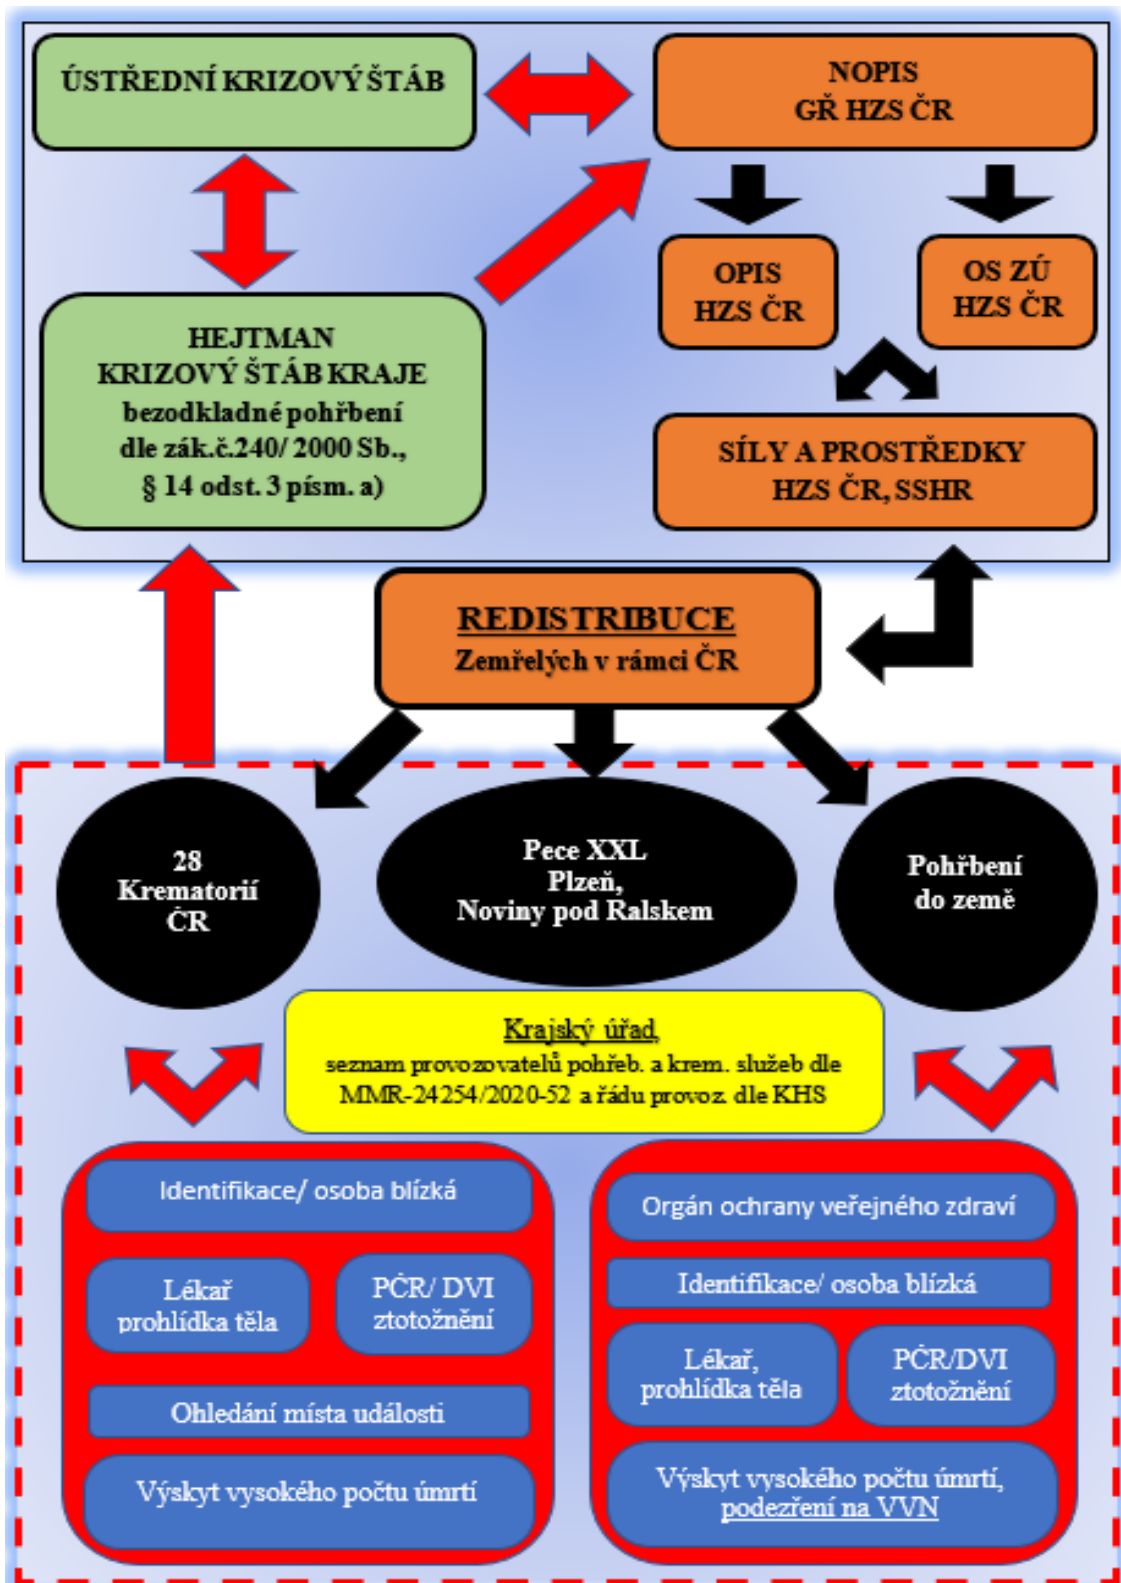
ÚSTŘEDNÍ KRIZOVÝ ŠTÁB

NOPIS
GŘ HZS ČR

OPIS
HZS ČR

OS ZÚ
HZS ČR

HEJTMAN
KRIZOVÝ ŠTÁB KRAJE
bezodkladné pohřbení
dle zák.č.240/ 2000 Sb.,
§ 14 odst. 3 písm. a)

SÍLY A PROSTŘEDKY
HZS ČR, SSHR

REDISTRIBUCE
Zemřelých v rámci ČR

28
Krematorií
ČR

Pece XXL
Plzeň,
Noviny pod Ralskem

Pohřbení
do země

Krajský úřad
seznam provozovatelů pohřeb. a krem. služeb dle MMR-24254/2020-52 a řádu provoz. dle KHS

Identifikace/ osoba blízká

Lékař
prohlídka těla

PČR/ DVI
ztotožnění

Ohledání místa události

Výskyt vysokého počtu úmrtí

Orgán ochrany veřejného zdraví

Identifikace/ osoba blízká

Lékař,
prohlídka těla

PČR/DVI
ztotožnění

Výskyt vysokého počtu úmrtí,
podezření na VVN